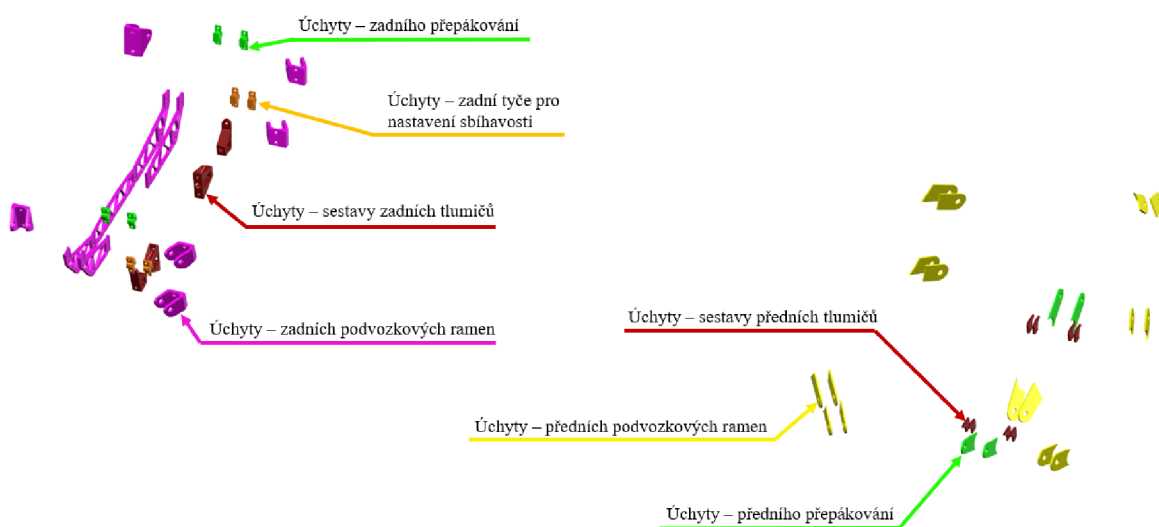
Úchyty – zadního přepákování

Úchyty – zadní tyče pro nastavení sbíhavosti

Úchyty – sestavy zadních tlumičů

Úchyty – zadních podvozkových ramen

Úchyty – sestavy předních tlumičů

Úchyty – předních podvozkových ramen

Úchyty – předního přepákování